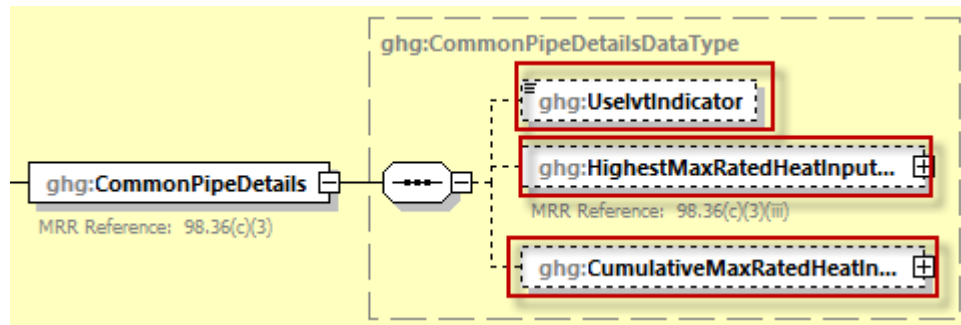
ghg:CommonPipeDetailsDataType

ghg:CommonPipeDetails

MRR Reference: 98.36(c)(3)

ghg:UseIvtIndicator

ghg:HighestMaxRatedHeatInput...

MRR Reference: 98.36(c)(3)(iii)

ghg:CumulativeMaxRatedHeatIn...